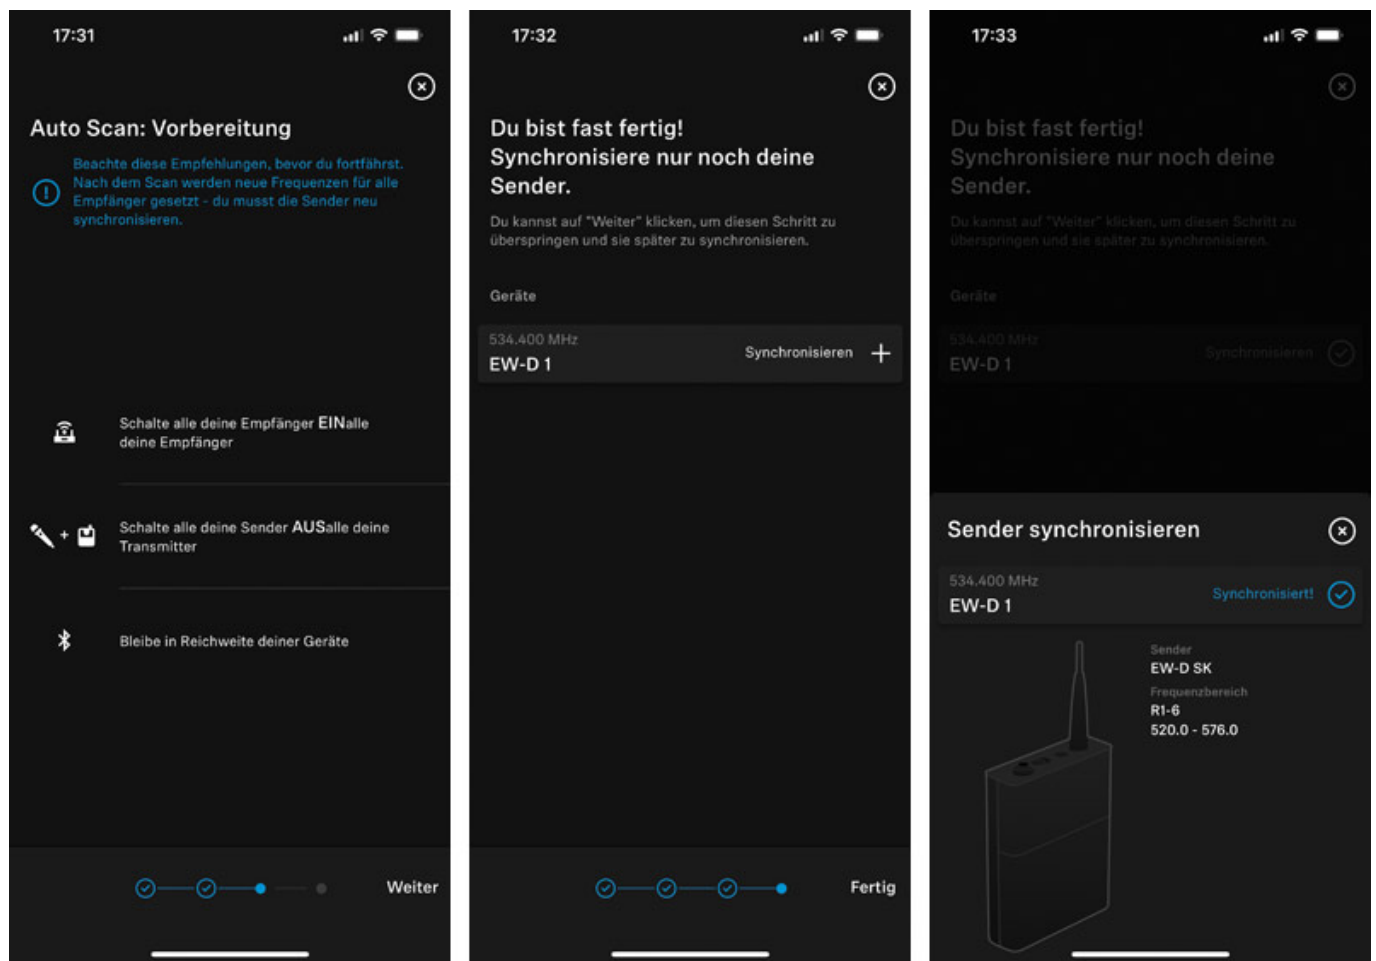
17:31

Auto Scan: Vorbereitung

Beachte diese Empfehlungen, bevor du fortfährst. Nach dem Scan werden neue Frequenzen für alle Empfänger gesetzt - du musst die Sender neu synchronisieren.

Schalte alle deine Empfänger EINalle deine Empfänger

Schalte alle deine Sender AUSalle deine Transmitter

Bleibe in Reichweite deiner Geräte

Weiter

17:32

Du bist fast fertig! Synchronisiere nur noch deine Sender.

Du kannst auf "Weiter" klicken, um diesen Schritt zu überspringen und sie später zu synchronisieren.

Geräte

534.400 MHz
EW-D 1
Synchronisieren

Fertig

17:33

Du bist fast fertig! Synchronisiere nur noch deine Sender.

Du kannst auf "Weiter" klicken, um diesen Schritt zu überspringen und sie später zu synchronisieren.

Geräte

534.400 MHz
EW-D 1
Synchronisieren

Sender synchronisieren

534.400 MHz
EW-D 1
Synchronisiert!

Sender
EW-D SK
Frequenzbereich
R1-6
520.0 - 576.0